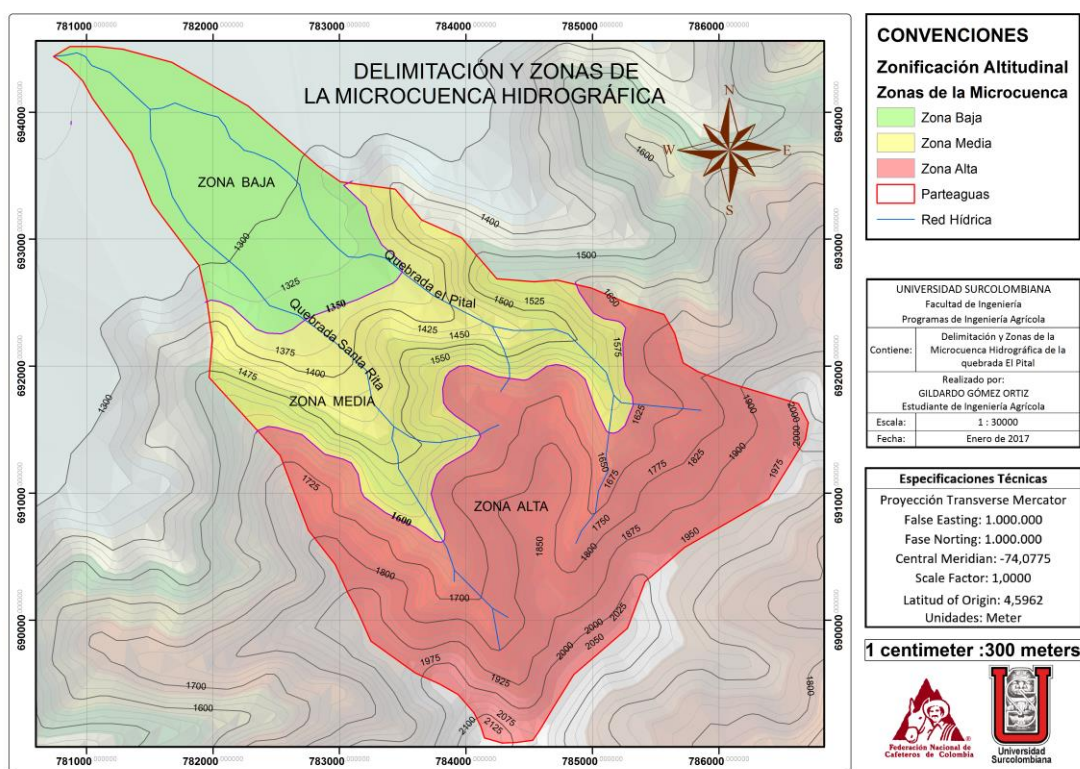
781000 782000 783000 784000 785000 786000

DELIMITACIÓN Y ZONAS DE LA MICROCUENCA HIDROGRÁFICA

694000 693000 692000 691000 690000

N
W
E
S

ZONA BAJA

ZONA MEDIA

ZONA ALTA

Quebrada el Pital

Quebrada Santa Rita

1300 1325 1350 1375 1400 1425 1450 1475 1500 1525 1550 1575 1600 1650 1675 1700 1725 1750 1775 1800 1825 1850 1875 1900 1925 1950 1975 2000 2025 2050 2075 2100 2125

781000 782000 783000 784000 785000 786000

CONVENCIONES

Zonificación Altitudinal

Zonas de la Microcuenca

Zona Baja

Zona Media

Zona Alta

Parteaguas

Red Hídrica

| UNIVERSIDAD SURCOLOMBIANA Facultad de Ingeniería Programas de Ingeniería Agrícola | |
|---|---|
| Contiene: | Delimitación y Zonas de la Microcuenca Hidrográfica de la quebrada El Pital |
| Realizado por: GILDARDO GÓMEZ ORTIZ Estudiante de Ingeniería Agrícola | |
| Escala: | 1 : 30000 |
| Fecha: | Enero de 2017 |

Especificaciones Técnicas

Proyección Transverse Mercator

False Easting: 1.000.000

Fase Norting: 1.000.000

Central Meridian: -74,0775

Scale Factor: 1,0000

Latitud of Origin: 4,5962

Unidades: Meter

1 centimeter :300 meters

Federación Nacional de Cafeteros de Colombia

Universidad Surcolombiana